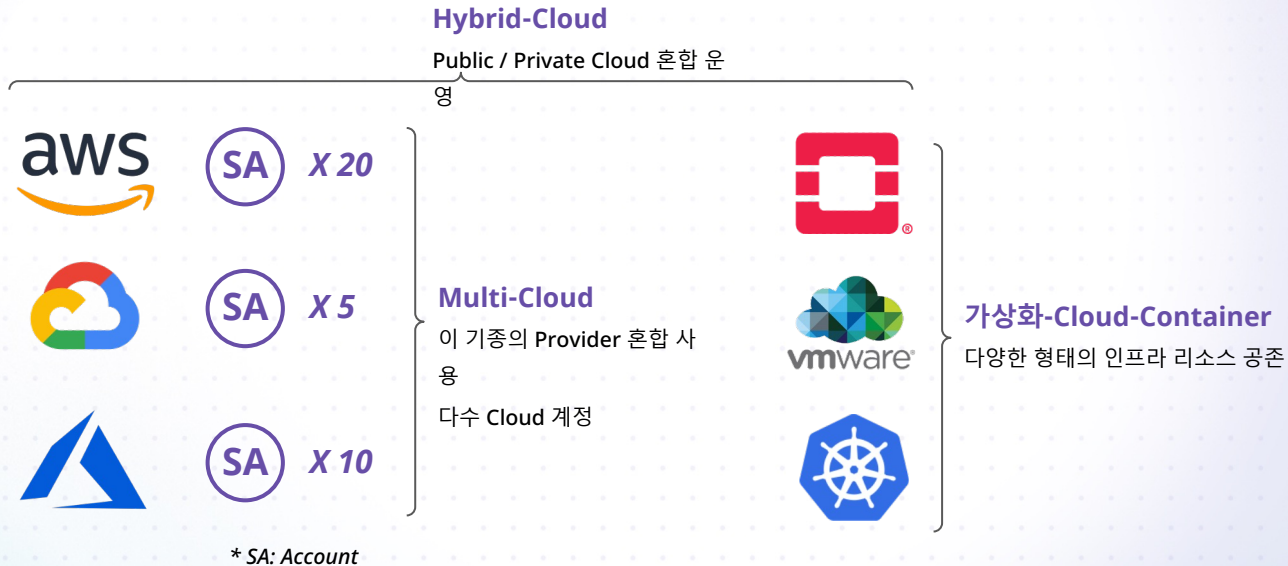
Hybrid-Cloud

Public / Private Cloud 혼합 운영

aws

SA X 20

SA X 5

SA X 10

Multi-Cloud

이 기종의 Provider 혼합 사용

다수 Cloud 계정

vmware

가상화-Cloud-Container

다양한 형태의 인프라 리소스 공존

* SA: Account